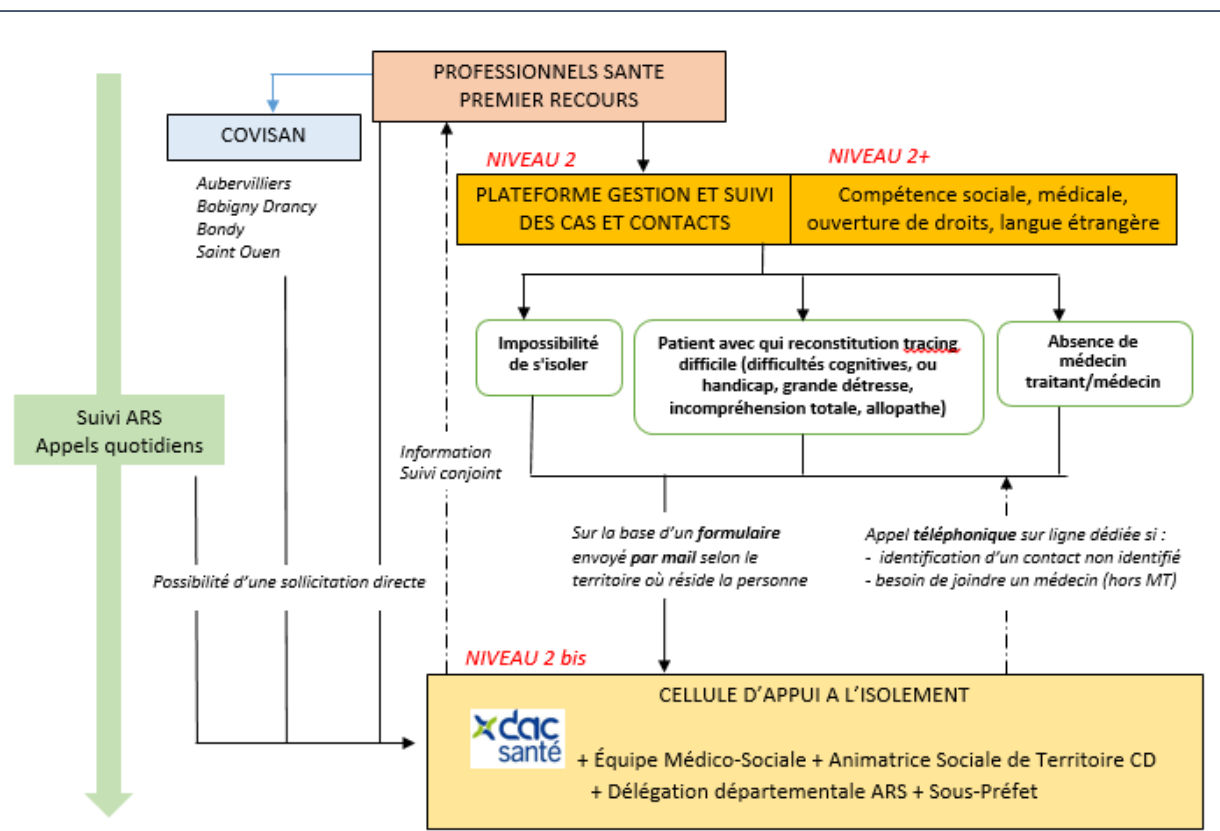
PROFESSIONNELS SANTE
PREMIER RECOURS

COVISAN

Aubervilliers
Bobigny Drancy
Bondy
Saint Ouen

NIVEAU 2

NIVEAU 2+

PLATEFORME GESTION ET SUIVI DES CAS ET CONTACTS

Compétence sociale, médicale, ouverture de droits, langue étrangère

Impossibilité de s'isoler

Patient avec qui reconstitution tracing difficile (difficultés cognitives, ou handicap, grande détresse, incompréhension totale, allopathe)

Absence de médecin traitant/médecin

Suivi ARS
Appels quotidiens

Information
Suivi conjoint

Sur la base d'un **formulaire** envoyé **par mail** selon le territoire où réside la personne

Appel **téléphonique** sur ligne dédiée si :
- identification d'un contact non identifié
- besoin de joindre un médecin (hors MT)

Possibilité d'une sollicitation directe

NIVEAU 2 bis

CELLULE D'APPUI A L'ISOLEMENT

dac santé

+ Équipe Médico-Sociale + Animatrice Sociale de Territoire CD
+ Délégation départementale ARS + Sous-Préfet